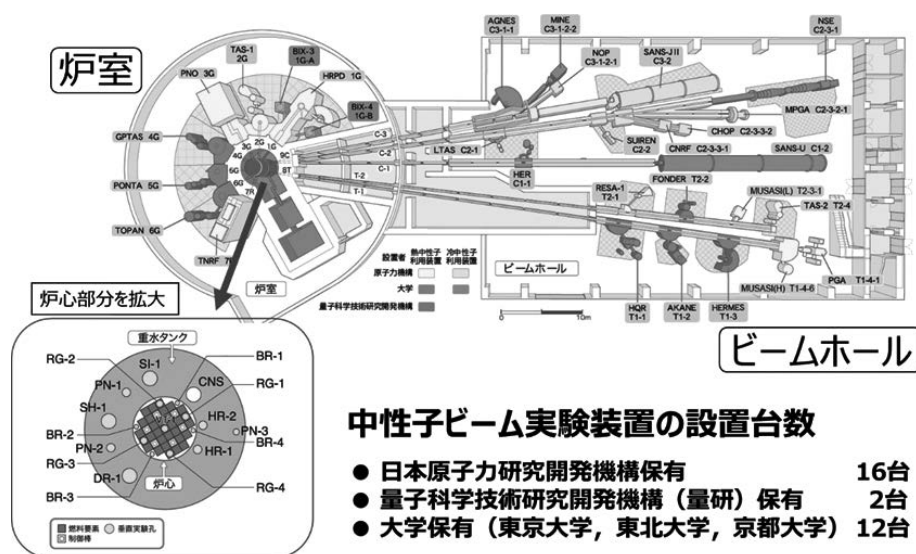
炉室

TAS-1 2G
BIX-3 1G-A
PNO 3G
HRPD 1G
BIX-4 1G-B
GPTAS 4G
PONTA 5G
TOPAN 6G
TNRF 7R
3G 2G 1G
4G 9C
5G 8T
6G
7R
C-3
C-2
C-1
T-2
T-1
炉室

AGNES C3-1-1
MINE C3-1-2-2
NOP C3-1-2-1
SANS-J II C3-2
NSE C2-3-1
MPGA C2-3-2-1
CHOP C2-3-3-2
SUIREN C2-2
CNRF C2-3-3-1
SANS-U C1-2
LTAS C2-1
HER C1-1
RESA-1 T2-1
FONDER T2-2
MUSASI(L) T2-3-1
TAS-2 T2-4
MUSASI(H) T1-4-6
PGA T1-4-1
HQR T1-1
AKANE T1-2
HERMES T1-3

設置者 熱中性子利用装置 冷中性子利用装置
原子力機構
大学
量子科学技術研究開発機構

ビームホール
0 10m

炉心部分を拡大

重水タンク
RG-2
SI-1
BR-1
PN-1
CNS
RG-1
SH-1
HR-2
PN-3
BR-2
BR-4
PN-2
HR-1
RG-3
DR-1
BR-3
炉心
RG-4
燃料要素 垂直実験孔
制御棒

ビームホール

中性子ビーム実験装置の設置台数

● 日本原子力研究開発機構保有 16台
● 量子科学技術研究開発機構（量研）保有 2台
● 大学保有（東京大学，東北大学，京都大学） 12台